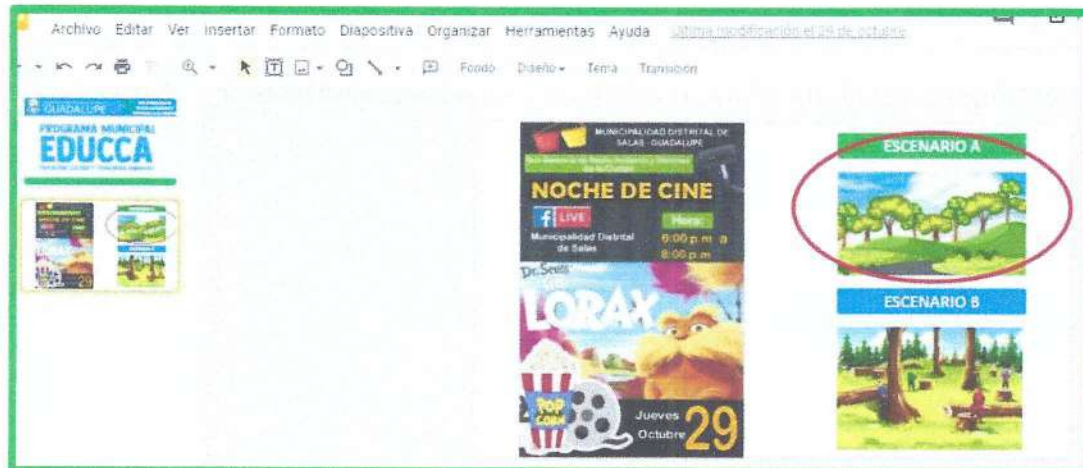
Archivo Editar Ver Insertar Formato Diapositiva Organizar Herramientas Ayuda Última modificación el 29 de octubre

Fondo Diseño Tema Transición

GUADALUPE

PROGRAMA MUNICIPAL
EDUCCA

MUNICIPALIDAD DISTRITAL DE SALAS - GUADALUPE

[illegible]

NOCHE DE CINE

LIVE

Municipalidad Distrital de Salas

Hora:
6:00 p.m. a 8:00 p.m.

Dr. Seuss'
THE LORAX

POP CORN

Jueves
Octubre 29

ESCENARIO A

ESCENARIO B